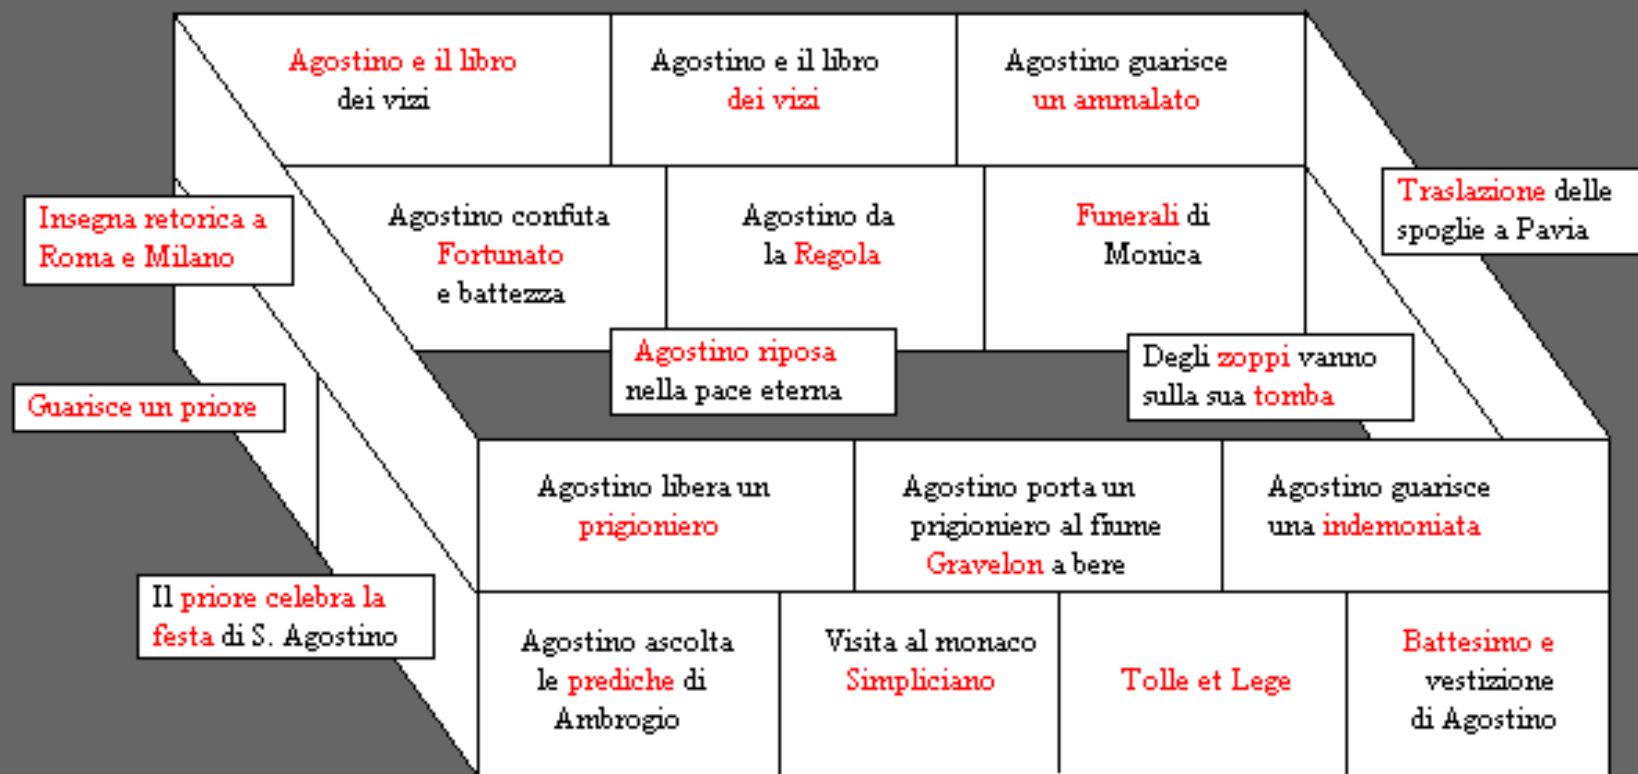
Agostino e il libro dei vizi

Agostino e il libro dei vizi

Agostino guarisce un ammalato

Insegna retorica a Roma e Milano

Agostino confuta Fortunato e battezza

Agostino da la Regola

Funerali di Monica

Traslazione delle spoglie a Pavia

Agostino riposa nella pace eterna

Degli zoppi vanno sulla sua tomba

Guarisce un priore

Agostino libera un prigioniero

Agostino porta un prigioniero al fiume Gravelon a bere

Agostino guarisce una indemoniata

Il priore celebra la festa di S. Agostino

Agostino ascolta le prediche di Ambrogio

Visita al monaco Simpliciano

Tolle et Lege

Battesimo e vestizione di Agostino